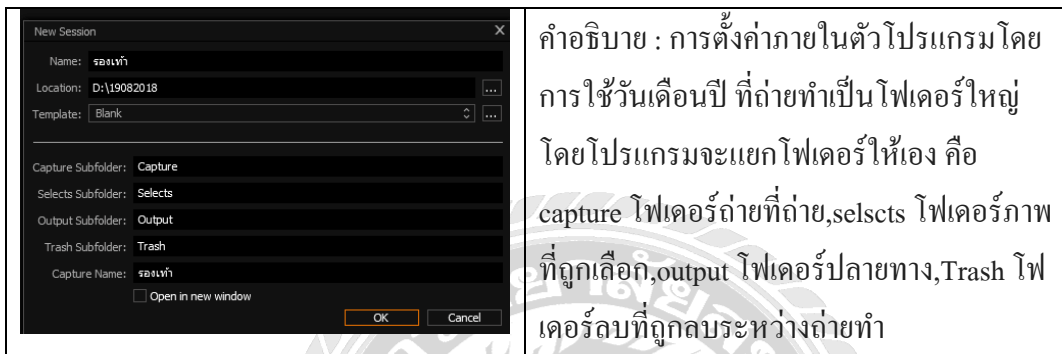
New Session

Name: รองเท้า

Location: D:\19082018

Template: Blank

Capture Subfolder: Capture

Selects Subfolder: Selects

Output Subfolder: Output

Trash Subfolder: Trash

Capture Name: รองเท้า

Open in new window

OK Cancel

คำอธิบาย : การตั้งค่าภายในตัวโปรแกรมโดยการใช้วันเดือนปี ที่ถ่ายทำเป็นโฟเดอร์ใหญ่ โดยโปรแกรมจะแยกโฟเดอร์ให้เอง คือ capture โฟเดอร์ถ่ายที่ถ่าย,selscts โฟเดอร์ภาพที่ถูกเลือก,output โฟเดอร์ปลายทาง,Trash โฟเดอร์ลบที่ถูกลบระหว่างถ่ายทำ